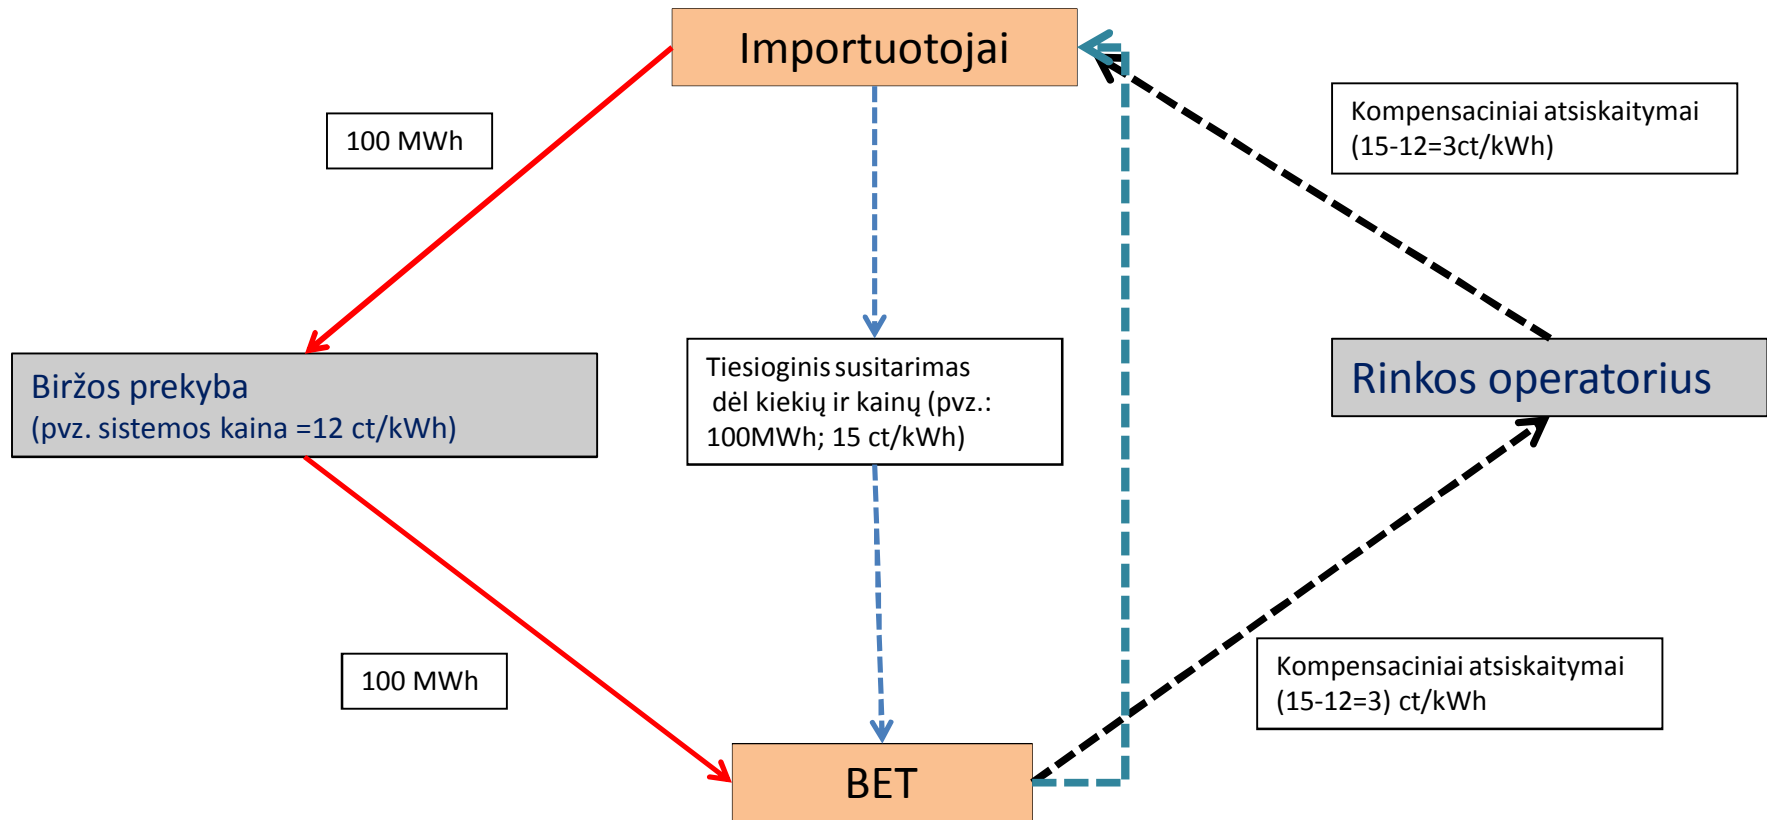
Importuotojai

100 MWh

Kompensaciniai atsiskaitymai (15-12=3ct/kWh)

Biržos prekyba
(pvz. sistemos kaina =12 ct/kWh)

Tiesioginis susitarimas dėl kiekių ir kainų (pvz.: 100MWh; 15 ct/kWh)

Rinkos operatorius

100 MWh

Kompensaciniai atsiskaitymai (15-12=3) ct/kWh

BET